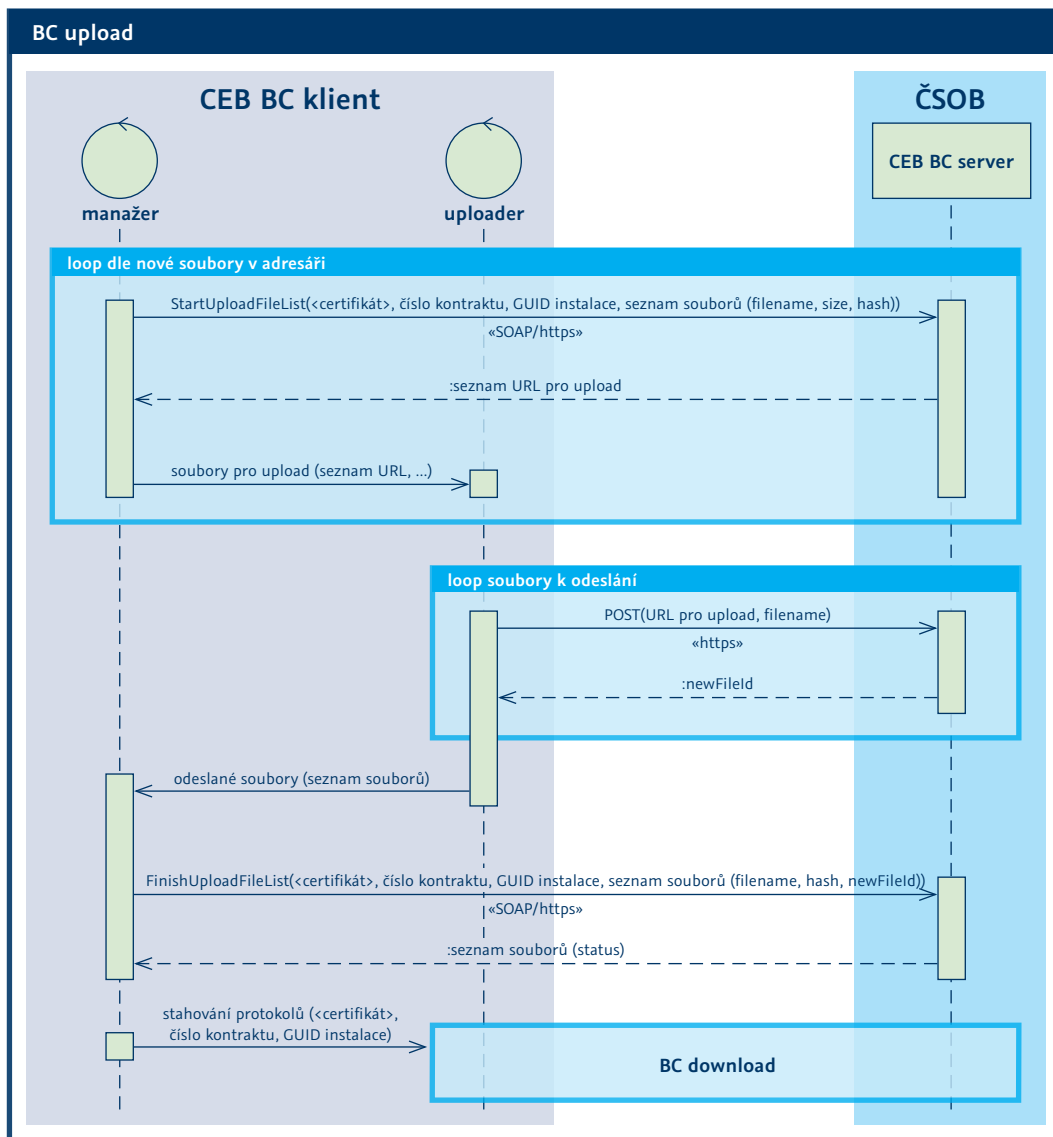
BC upload

CEB BC klient

ČSOB

CEB BC server

manažer

uploader

loop dle nové soubory v adresáři

StartUploadFileList(<certifikát>, číslo kontraktu, GUID instalace, seznam souborů (filename, size, hash))

«SOAP/https»

:seznam URL pro upload

soubory pro upload (seznam URL, ...)

loop soubory k odeslání

POST(URL pro upload, filename)

«https»

:newFileId

odeslané soubory (seznam souborů)

FinishUploadFileList(<certifikát>, číslo kontraktu, GUID instalace, seznam souborů (filename, hash, newFileId))

«SOAP/https»

:seznam souborů (status)

stahování protokolů (<certifikát>, číslo kontraktu, GUID instalace)

BC download